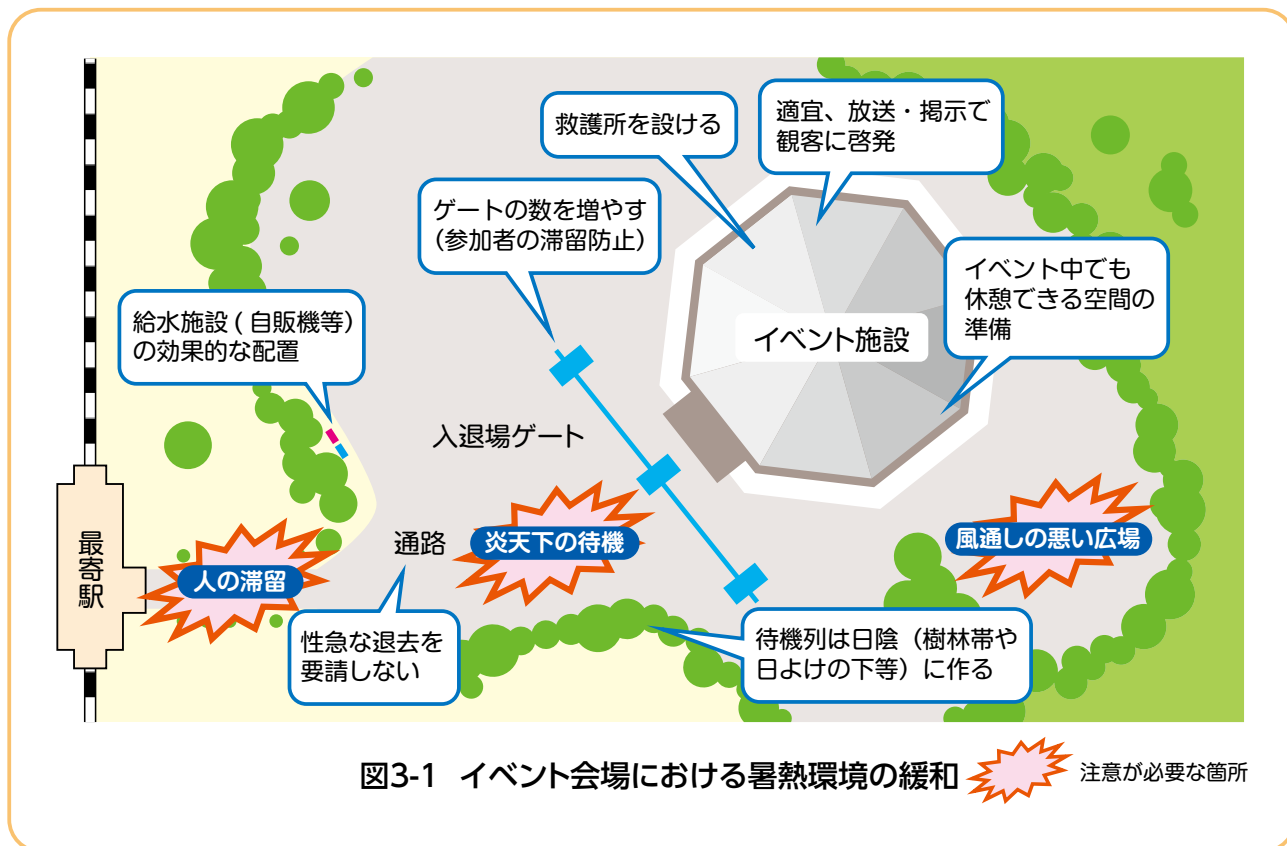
救護所を設ける

適宜、放送・掲示で観客に啓発

ゲートの数を増やす（参加者の滞留防止）

イベント中でも休憩できる空間の準備

給水施設 ( 自販機等) の効果的な配置

イベント施設

入退場ゲート

最寄駅

人の滞留

通路

炎天下の待機

風通しの悪い広場

性急な退去を要請しない

待機列は日陰（樹林帯や日よけの下等）に作る

図3-1　イベント会場における暑熱環境の緩和

注意が必要な箇所